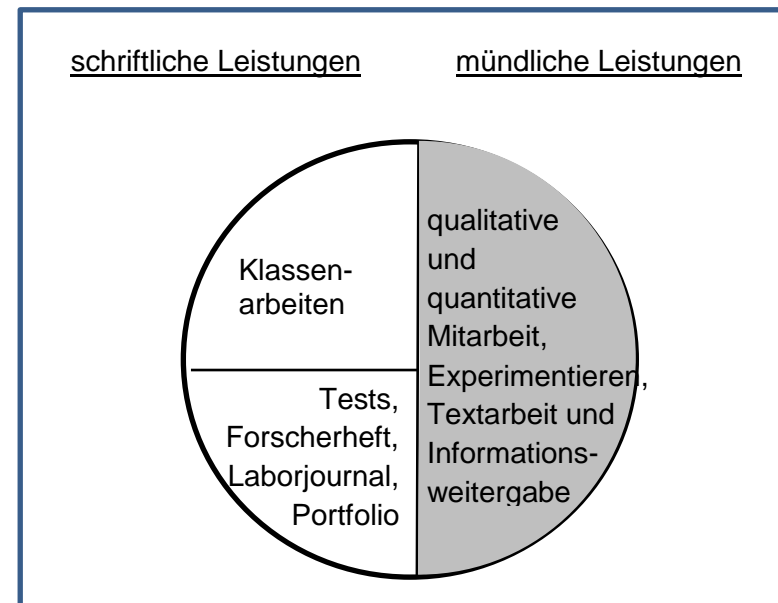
schriftliche Leistungen

mündliche Leistungen

Klassenarbeiten

Tests, Forscherheft, Laborjournal, Portfolio

qualitative und quantitative Mitarbeit, Experimentieren, Textarbeit und Informationsweitergabe